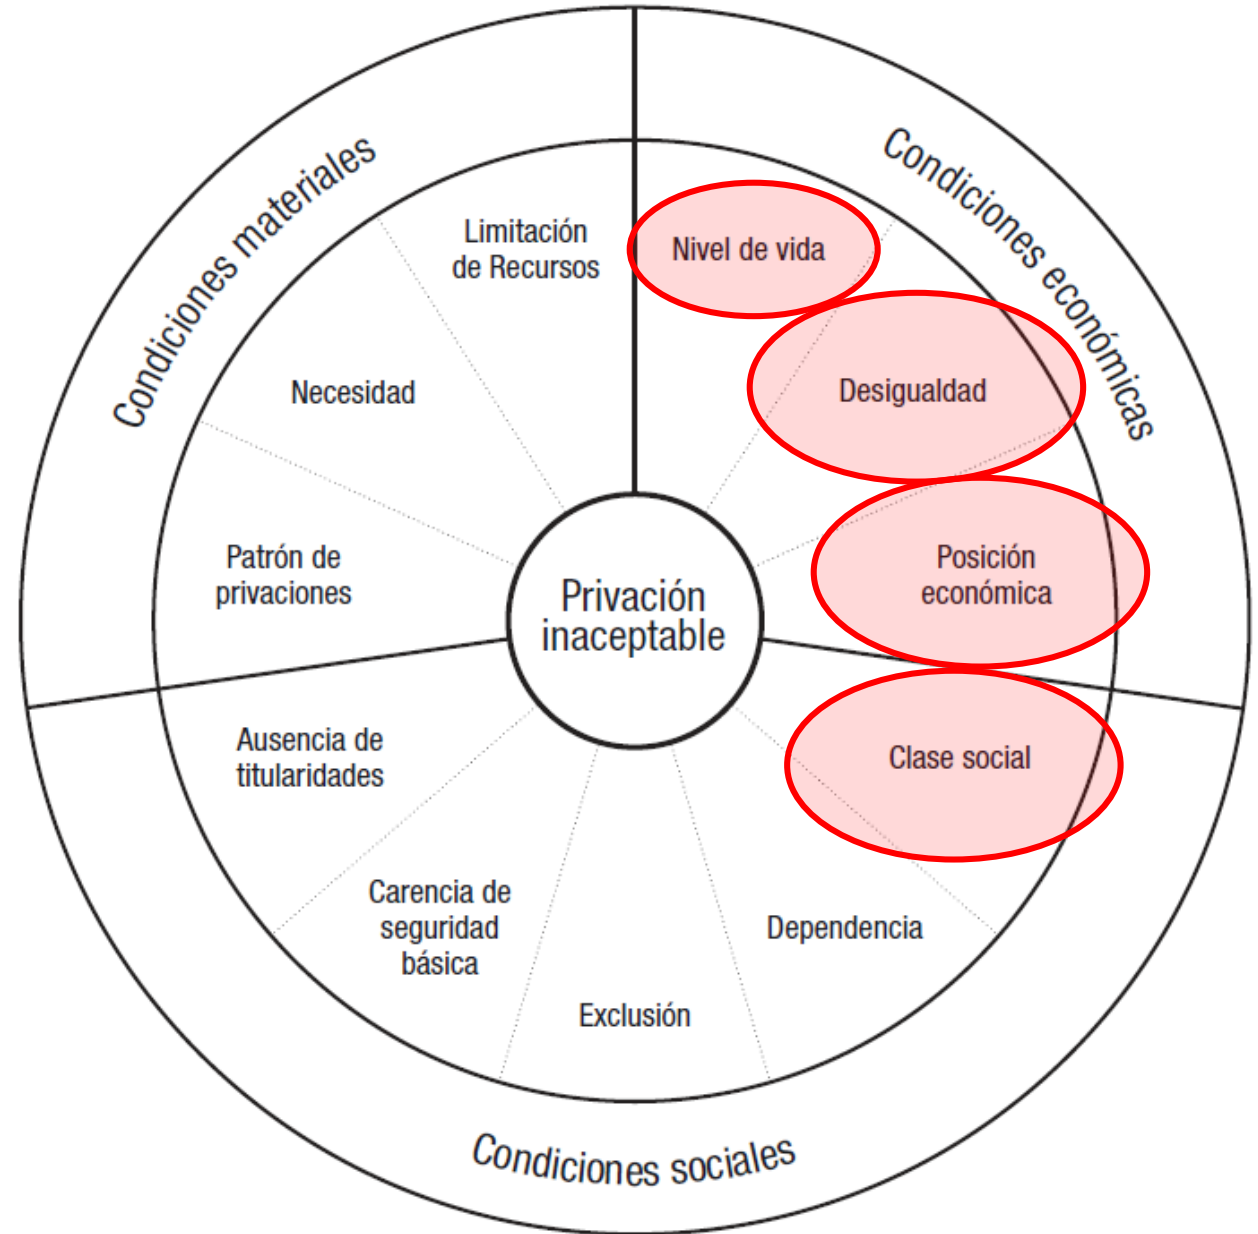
Condiciones materiales

Condiciones económicas

Limitación de Recursos

Nivel de vida

Necesidad

Desigualdad

Patrón de privaciones

Privación inaceptable

Posición económica

Ausencia de titularidades

Clase social

Carencia de seguridad básica

Dependencia

Exclusión

Condiciones sociales